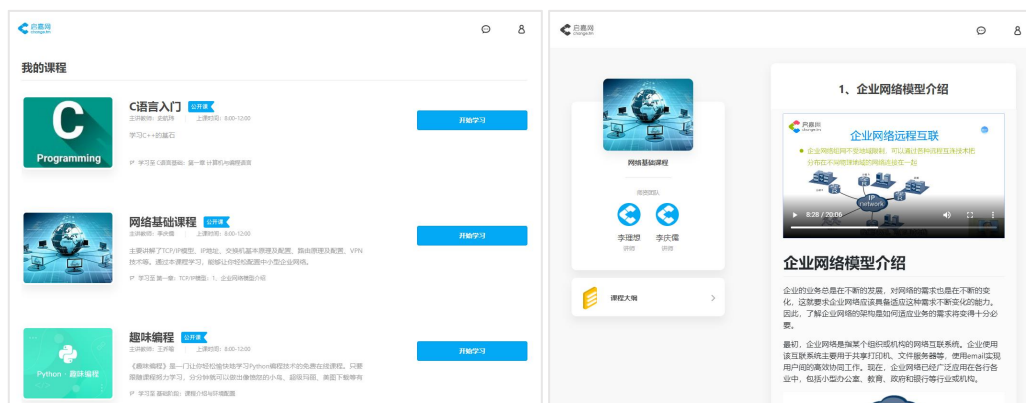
启嘉网 chingjia.net

我的课程

C
Programming

C语言入门 公开课
主讲教师：彭鹏辉 上课时间：8:00-12:00
学习C++的基石
学习至 C语言基础：第一章 计算机与编程语言
开始学习

网络基础课程 公开课
主讲教师：李庆儒 上课时间：8:00-12:00
主要讲解了TCP/IP模型、IP地址、交换机基本原理及配置、路由原理及配置、VPN技术等。通过本课程学习，能够让你轻松配置中小型企业网络。
学习至 第一章：TCP/IP模型：1、企业网络模型介绍
开始学习

Python · 趣味编程

趣味编程 公开课
主讲教师：王伟福 上课时间：8:00-12:00
《趣味编程》是一门让你轻松愉快地学习Python编程技术的免费在线课程。只要具备数理逻辑能力学习，分分钟就可以做出像模型的小程序。超级玛丽、美图下载等有
学习至 基础前面：课程介绍与环境配置
开始学习

启嘉网 chingjia.net

网络基础课程
授课团队
李瑾坤 讲师
李庆儒 讲师

课程大纲

1、企业网络模型介绍

启嘉网
企业网络远程互联
企业网络中不断地增加，可以通过各种远程互连技术把分布在不同地理位置的网络连接在一起
IP Network
8:28 / 20:06

企业网络模型介绍

企业的业务总是在不断的发展，对网络的需求也是在不断的变化，这就要求企业网络应该具备适应这种需求不断变化的能力。因此，了解企业网络的架构是如何适应业务的需求将变得十分必要。

最初，企业网络是指某个组织或机构的网络互联系统。企业使用该互联系统主要用于共享打印机、文件服务器等，使用email实现用户间的高效协同工作。现在，企业网络已经广泛应用在各行各业中，包括小型办公室、教育、政府和银行等行业或机构。